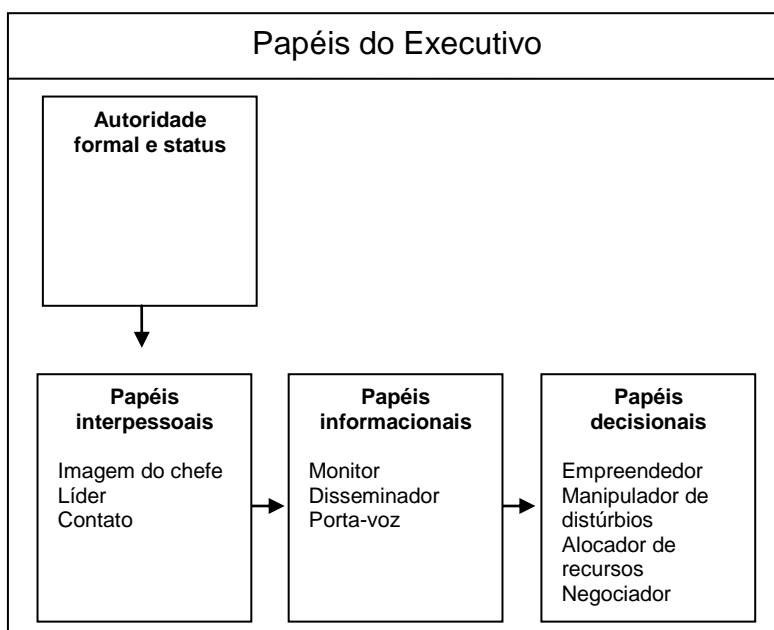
Papéis do Executivo

**Autoridade formal e status**

**Papéis interpessoais**

Imagem do chefe
Líder
Contato

**Papéis informacionais**

Monitor
Disseminador
Porta-voz

**Papéis decisionais**

Empreendedor
Manipulador de distúrbios
Alocador de recursos
Negociador